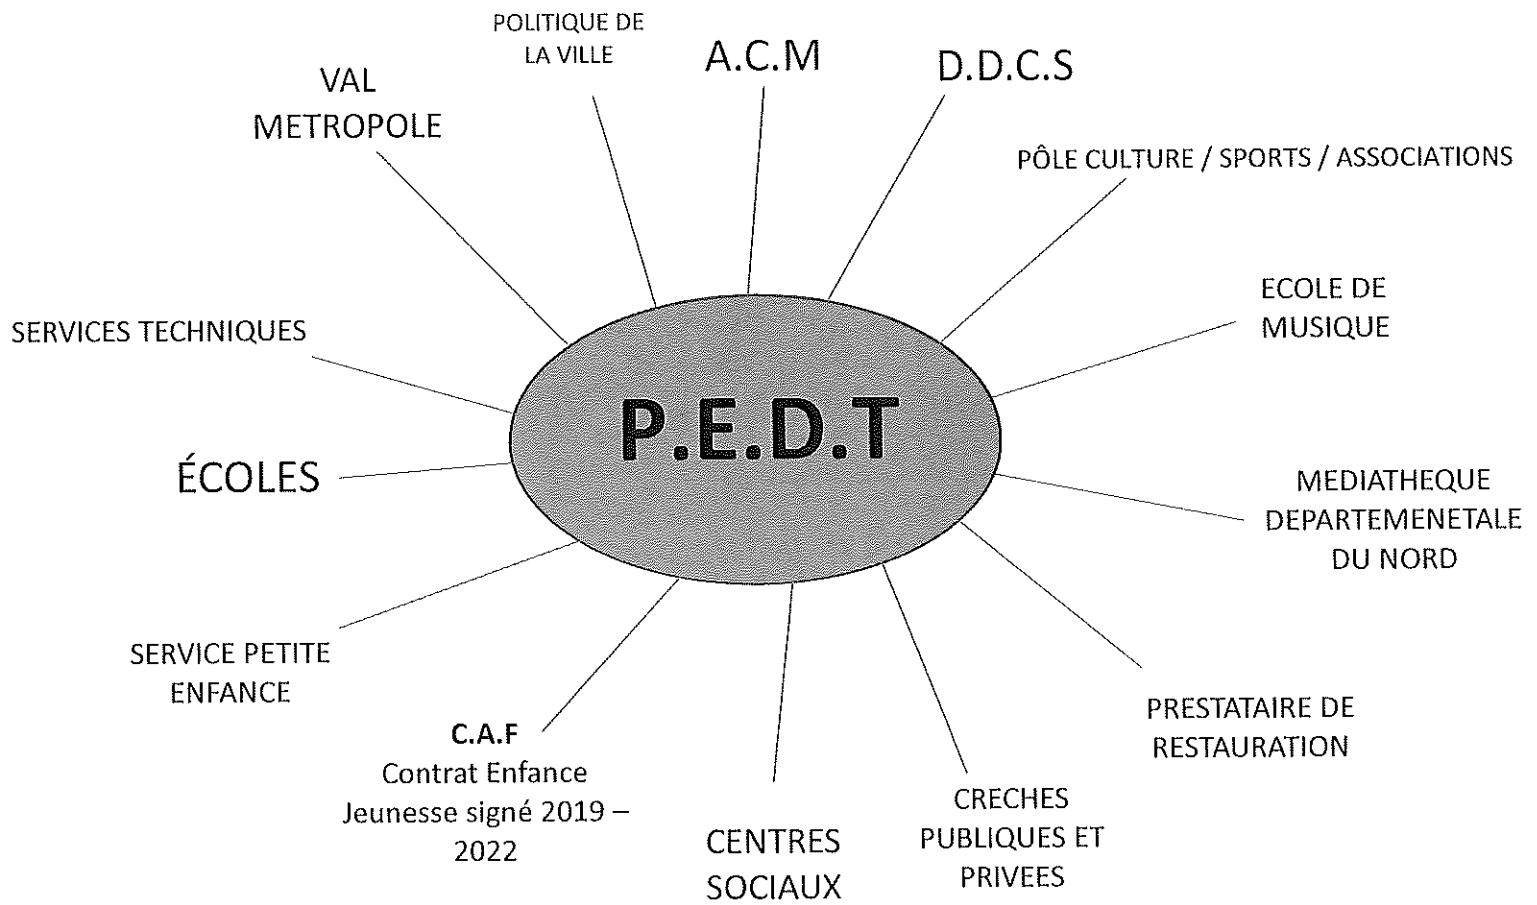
POLITIQUE DE LA VILLE

A.C.M

D.D.C.S

VAL METROPOLE

PÔLE CULTURE / SPORTS / ASSOCIATIONS

SERVICES TECHNIQUES

ECOLE DE MUSIQUE

P.E.D.T

ÉCOLES

MEDIATHEQUE DEPARTEMENETALE DU NORD

SERVICE PETITE ENFANCE

PRESTATAIRE DE RESTAURATION

C.A.F
Contrat Enfance Jeunesse signé 2019 – 2022

CENTRES SOCIAUX

CRECHES PUBLIQUES ET PRIVEES